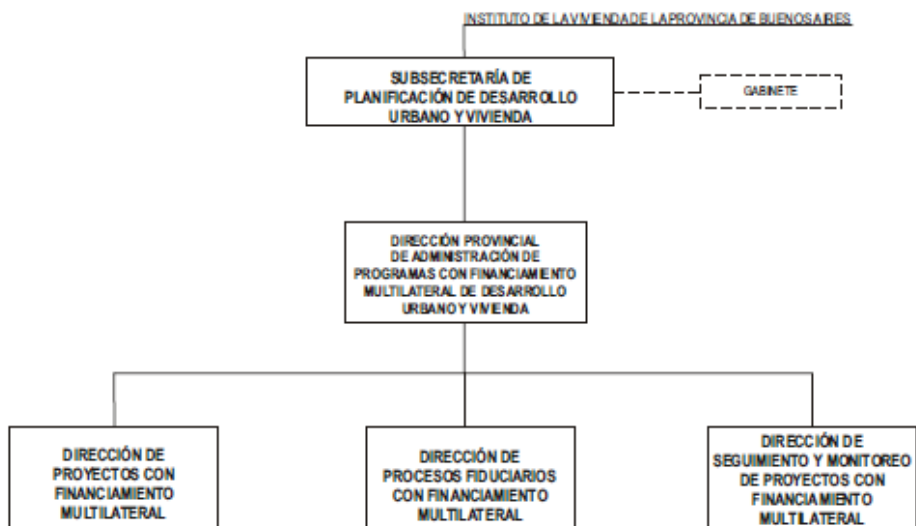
INSTITUTO DE LA VIVIENDA DE LA PROVINCIA DE BUENOS AIRES

SUBSECRETARÍA DE PLANIFICACIÓN DE DESARROLLO URBANO Y VIVIENDA

GABINETE

DIRECCIÓN PROVINCIAL DE ADMINISTRACIÓN DE PROGRAMAS CON FINANCIAMIENTO MULTILATERAL DE DESARROLLO URBANO Y VIVIENDA

DIRECCIÓN DE PROYECTOS CON FINANCIAMIENTO MULTILATERAL

DIRECCIÓN DE PROCESOS FIDUCIARIOS CON FINANCIAMIENTO MULTILATERAL

DIRECCIÓN DE SEGUIMIENTO Y MONITOREO DE PROYECTOS CON FINANCIAMIENTO MULTILATERAL